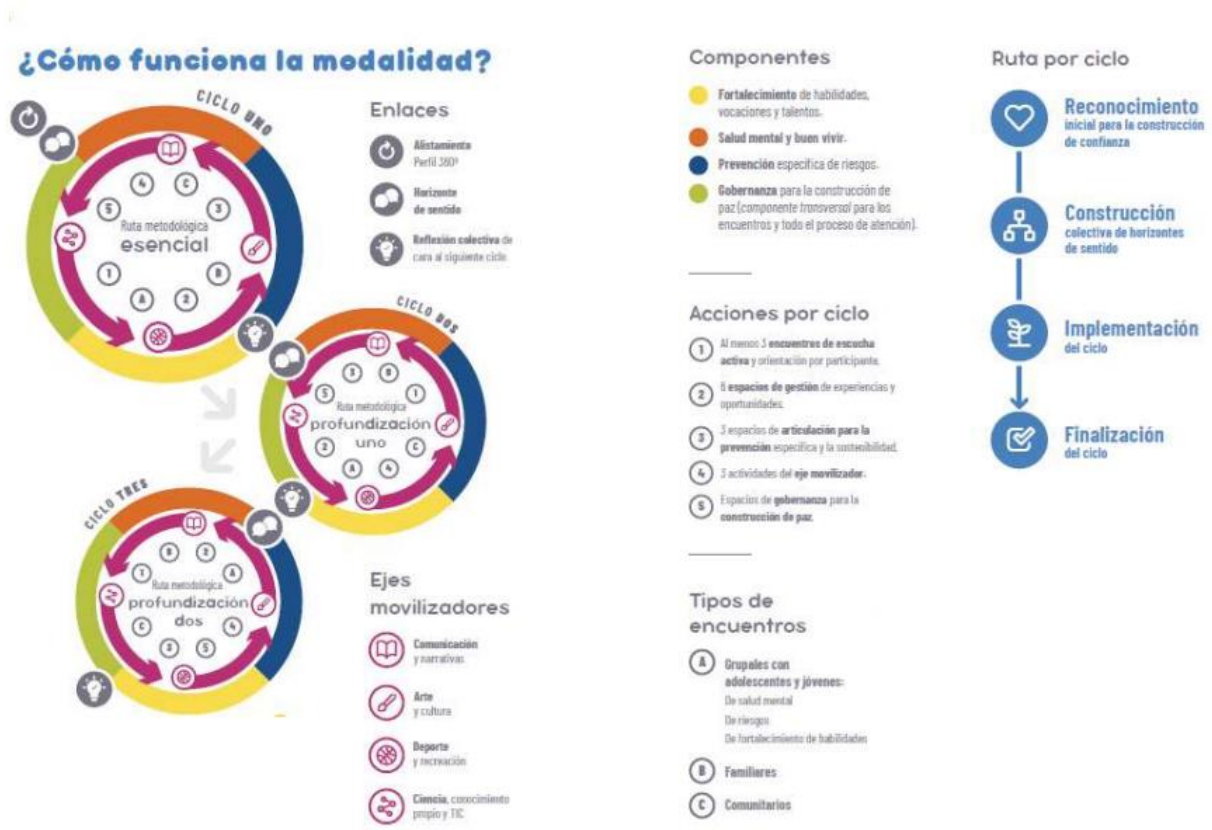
¿Cómo funciona la modalidad?

CICLO UNO

4 C 3 5 Ruta metodológica esencial 1 B A 2

CICLO DOS

3 B 1 5 Ruta metodológica profundización uno 2 C A 4

CICLO TRES

B 2 1 A Ruta metodológica profundización dos C 4 3 5

Enlaces

Alistamiento Perfil 360º

Horizonte de sentido

Reflexión colectiva de cara al siguiente ciclo.

Ejes movilizadores

Comunicación y narrativas

Arte y cultura

Deporte y recreación

Ciencia, conocimiento propio y TIC

Componentes

Fortalecimiento de habilidades, vocaciones y talentos.

Salud mental y buen vivir.

Prevención específica de riesgos.

Gobernanza para la construcción de paz (componente transversal para los encuentros y todo el proceso de atención).

Acciones por ciclo

1 Al menos 3 encuentros de escucha activa y orientación por participante.

2 6 espacios de gestión de experiencias y oportunidades.

3 3 espacios de articulación para la prevención específica y la sostenibilidad.

4 3 actividades del eje movilizador.

5 Espacios de gobernanza para la construcción de paz.

Tipos de encuentros

A Grupales con adolescentes y jóvenes: De salud mental De riesgos De fortalecimiento de habilidades

B Familiares

C Comunitarios

Ruta por ciclo

Reconocimiento inicial para la construcción de confianza

Construcción colectiva de horizontes de sentido

Implementación del ciclo

Finalización del ciclo